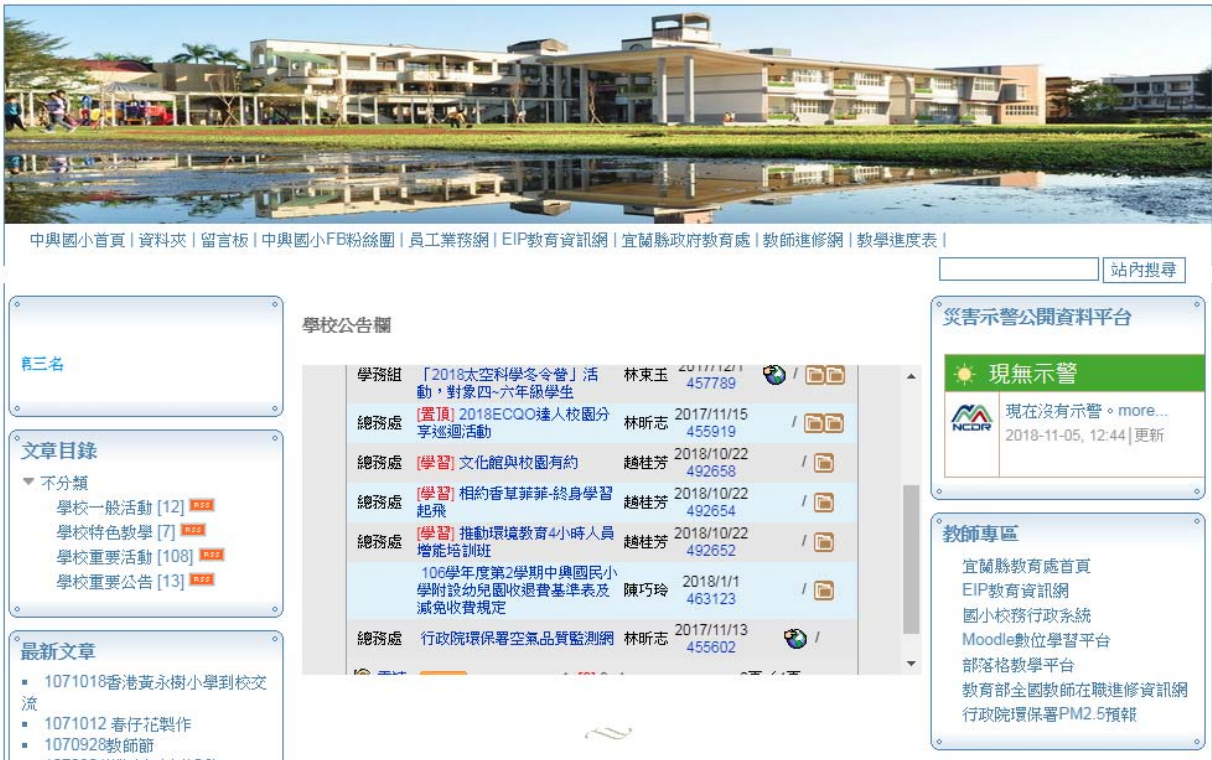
中興國小首頁 | 資料夾 | 留言板 | 中興國小FB粉絲團 | 員工業務網 | EIP教育資訊網 | 宜蘭縣政府教育處 | 教師進修網 | 教學進度表 |

站內搜尋

第三名

文章目錄

不分類
學校一般活動 [12] RSS
學校特色教學 [7] RSS
學校重要活動 [108] RSS
學校重要公告 [13] RSS

最新文章

1071018香港黃永樹小學到校交流
1071012 春仔花製作
1070928教師節

學校公告欄

| | | | | |
|---|---|---|---|---|
| 學務組 | 「2018太空科學冬令營」活動，對象四~六年級學生 | 林東玉 | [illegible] 457789 | / |
| 總務處 | [置頂] 2018ECQO達人校園分享巡迴活動 | 林昕志 | 2017/11/15 455919 | / |
| 總務處 | [學習] 文化館與校園有約 | 趙桂芳 | 2018/10/22 492658 | / |
| 總務處 | [學習] 相約香草菲菲-終身學習起飛 | 趙桂芳 | 2018/10/22 492654 | / |
| 總務處 | [學習] 推動環境教育4小時人員增能培訓班 | 趙桂芳 | 2018/10/22 492652 | / |
| | 106學年度第2學期中興國民小學附設幼兒園收退費基準表及減免收費規定 | 陳巧玲 | 2018/1/1 463123 | / |
| 總務處 | 行政院環保署空氣品質監測網 | 林昕志 | 2017/11/13 455602 | / |

災害示警公開資料平台

現無示警

NCDR
現在沒有示警。more...
2018-11-05, 12:44 | 更新

教師專區

宜蘭縣教育處首頁
EIP教育資訊網
國小校務行政系統
Moodle數位學習平台
部落格教學平台
教育部全國教師在職進修資訊網
行政院環保署PM2.5預報